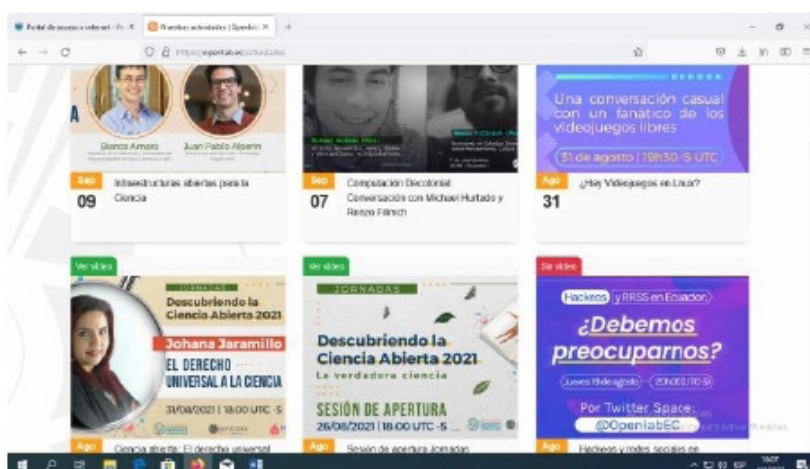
Portal de acceso a internet - Fr × | Nuestras actividades | OpenLab × | +

https://openlab.ec/actividades

A

Bianca Amaro

Juan Pablo Alperin

Sep
09
Infraestructuras abiertas para la Ciencia

Sep
07
Computación Decolonial: Conversación con Michael Hurtado y Renzo Filinich

Una conversación casual con un fanático de los videojuegos libres

31 de agosto | 19h30 -5 UTC

Ago
31
¿Hay Videojuegos en Linux?

Ver video

JORNADAS
Descubriendo la Ciencia Abierta 2021

Johana Jaramillo

EL DERECHO UNIVERSAL A LA CIENCIA

31/08/2021 | 18:00 UTC -5

Ago
Ciencia abierta: El derecho universal

Ver video

JORNADAS

Descubriendo la Ciencia Abierta 2021

La verdadera ciencia

SESIÓN DE APERTURA

26/08/2021 | 18:00 UTC -5

Ago
Sesión de apertura Jornadas

Sin video

Hackeos y RRSS en Ecuador

¿Debemos preocuparnos?

Jueves 19 de agosto | 20h00 UTC-5

Por Twitter Space:

@OpenlabEC

Ago
Hackeos y redes sociales en

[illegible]